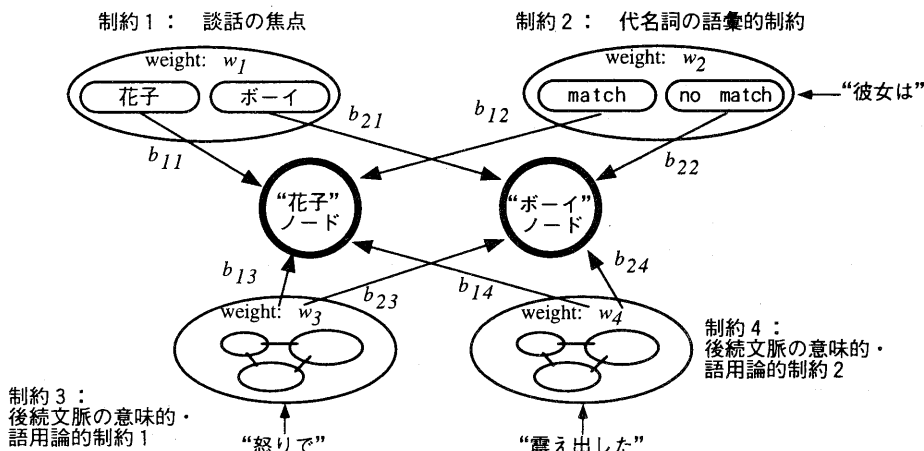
制約 1： 談話の焦点

制約 2： 代名詞の語彙的制約

weight: $w_1$

花子

ボーイ

weight: $w_2$

match

no match

"彼女は"

$b_{21}$

$b_{12}$

$b_{11}$

$b_{22}$

"花子" ノード

"ボーイ" ノード

$b_{13}$

$b_{24}$

$b_{23}$

$b_{14}$

weight: $w_3$

weight: $w_4$

制約 4：
後続文脈の意味的・
語用論的制約 2

制約 3：
後続文脈の意味的・
語用論的制約 1

"怒りで"

"震え出した"